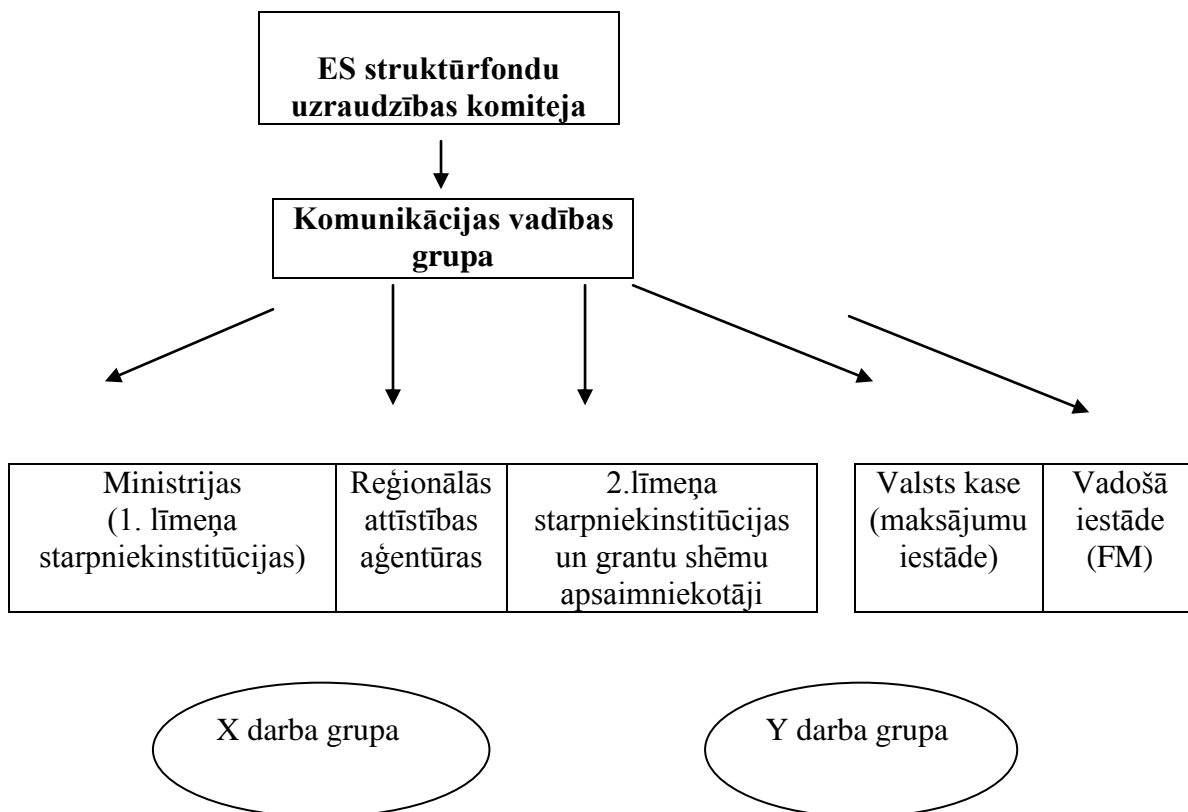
ES struktūrfondu uzraudzības komiteja

Komunikācijas vadības grupa

| Ministrijas (1. līmeņa starpniekinstitūcijas) | Reģionālās attīstības aģentūras | 2.līmeņa starpniekinstitūcijas un grantu shēmu apsaimniekotāji |
|---|---|---|

| Valsts kase (maksājumu iestāde) | Vadošā iestāde (FM) |
|---|---|

X darba grupa

Y darba grupa